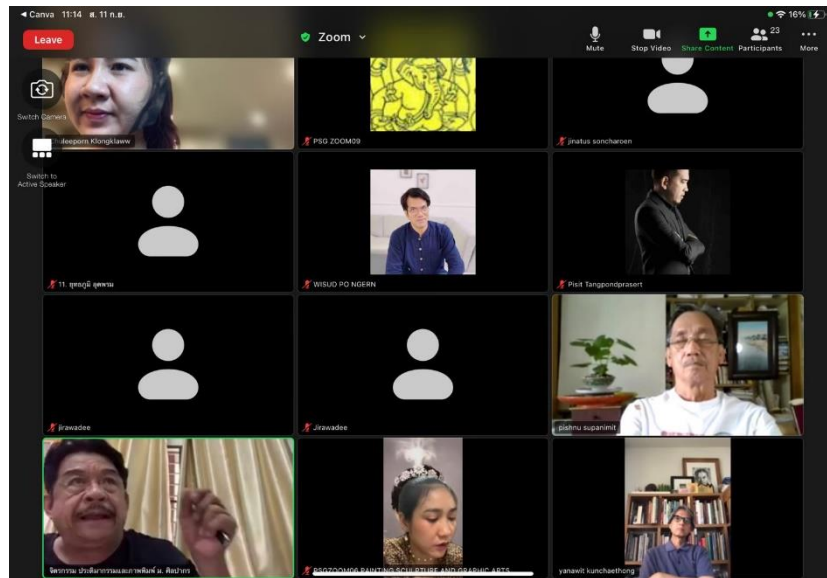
◂ Canva 11:14 ส. 11 ก.ย.

16%

Leave

Zoom

Mute

Stop Video

Share Content

23 Participants

More

Switch Camera

Switch to Active Speaker

Choleeporn Klongklaww

PSG ZOOM09

jinatus soncharoen

11. ยุทธภูมิ อุดพวม

WISUD PO NGERN

Pisit Tangpondprasert

jirawadee

Jirawadee

pishnu supanimit

จิตรกรรม ประติมากรรมและภาพพิมพ์ ม. ศิลปากร

PSGZOOM06 PAINTING SCULPTURE AND GRAPHIC ARTS

yanawit kunchaethong